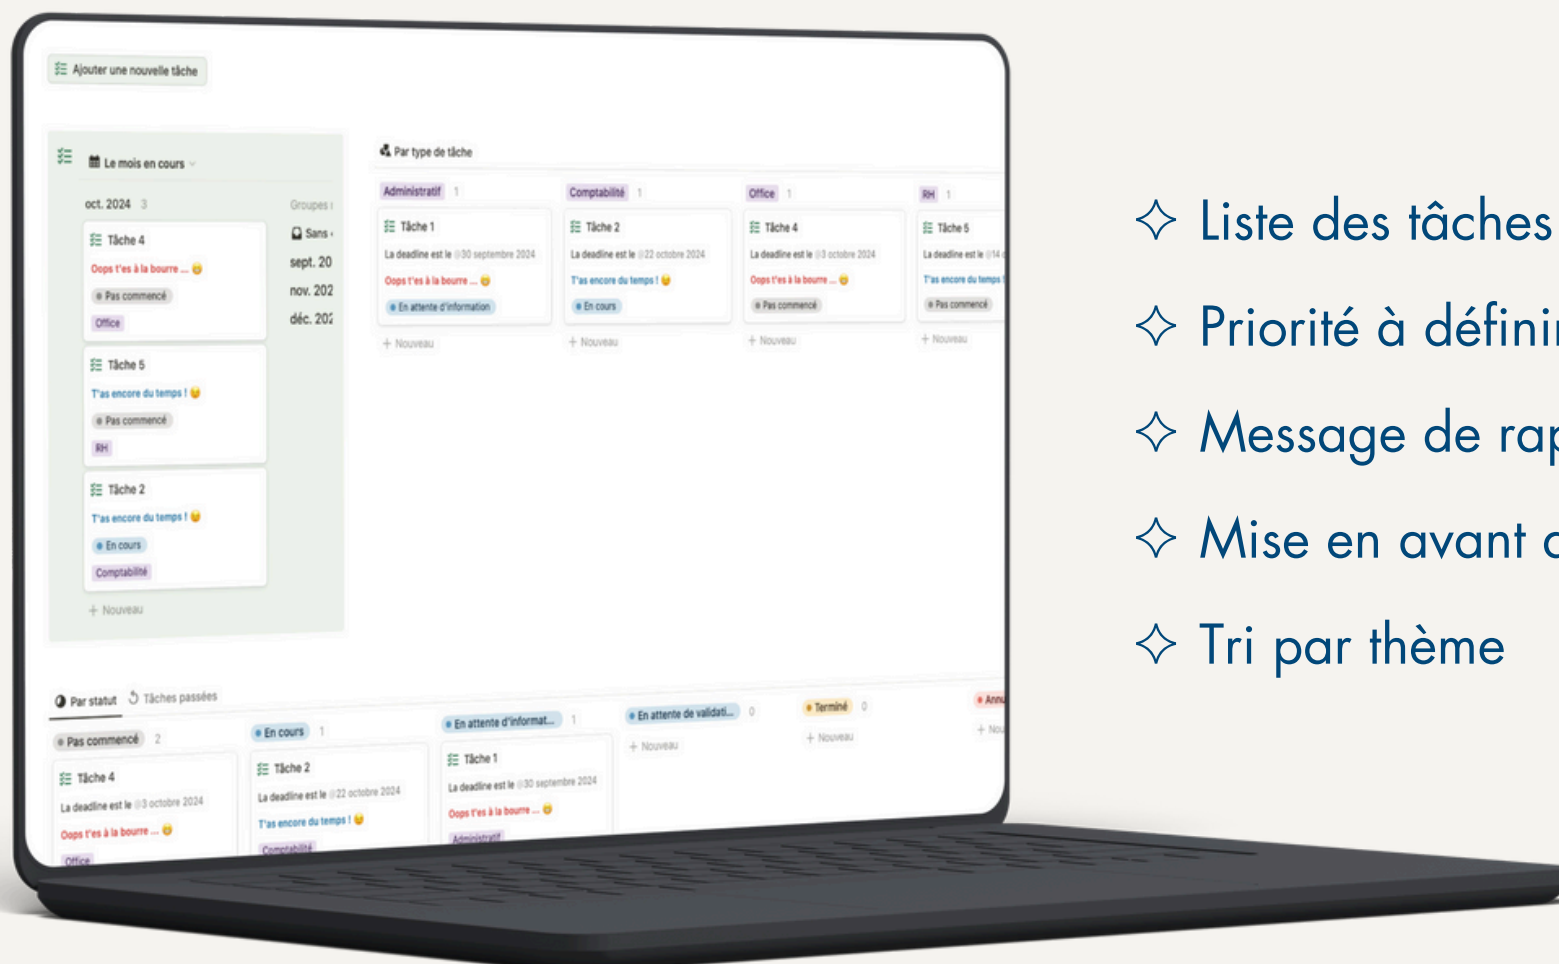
Ajouter une nouvelle tâche

Le mois en cours

oct. 2024 3

Tâche 4
Oops t'es à la bourre ...
Pas commencé
Office

Tâche 5
T'as encore du temps !
Pas commencé
RH

Tâche 2
T'as encore du temps !
En cours
Comptabilité

+ Nouveau

Groupes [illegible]
Sans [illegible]
sept. 20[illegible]
nov. 202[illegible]
déc. 202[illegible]

Par type de tâche

Administratif 1
Tâche 1
La deadline est le @30 septembre 2024
Oops t'es à la bourre ...
En attente d'information
+ Nouveau

Comptabilité 1
Tâche 2
La deadline est le @22 octobre 2024
T'as encore du temps !
En cours
+ Nouveau

Office 1
Tâche 4
La deadline est le @3 octobre 2024
Oops t'es à la bourre ...
Pas commencé
+ Nouveau

RH 1
Tâche 5
La deadline est le @14 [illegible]
T'as encore du temps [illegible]
Pas commencé
+ Nouveau

Par statut Tâches passées

Pas commencé 2
Tâche 4
La deadline est le @3 octobre 2024
Oops t'es à la bourre ...
Office

En cours 1
Tâche 2
La deadline est le @22 octobre 2024
T'as encore du temps !
Comptabilité

En attente d'informat... 1
Tâche 1
La deadline est le @30 septembre 2024
Oops t'es à la bourre ...
Administratif

En attente de validati... 0
+ Nouveau

Terminé 0
+ Nouveau

Annu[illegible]
+ No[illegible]

✧ Liste des tâches
✧ Priorité à défini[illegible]
✧ Message de rap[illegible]
✧ Mise en avant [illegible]
✧ Tri par thème